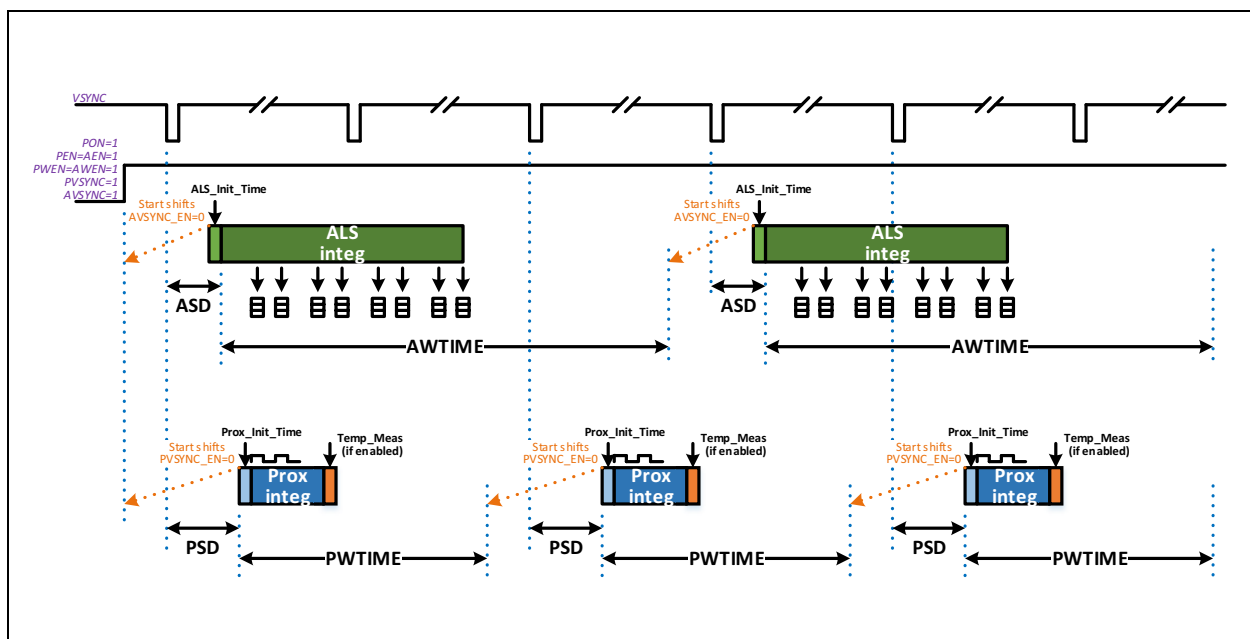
VSYNC

PON=1
PEN=AEN=1
PWEN=AWEN=1
PVSYNC=1
AVSYNC=1

ALS_Init_Time
Start shifts
AVSYNC_EN=0
ALS
integ
ASD
AWTIME

ALS_Init_Time
Start shifts
AVSYNC_EN=0
ALS
integ
ASD
AWTIME

Prox_Init_Time
Start shifts
PVSYNC_EN=0
Temp_Meas
(if enabled)
Prox
integ
PSD
PWTIME

Prox_Init_Time
Start shifts
PVSYNC_EN=0
Temp_Meas
(if enabled)
Prox
integ
PSD
PWTIME

Prox_Init_Time
Start shifts
PVSYNC_EN=0
Temp_Meas
(if enabled)
Prox
integ
PSD
PWTIME